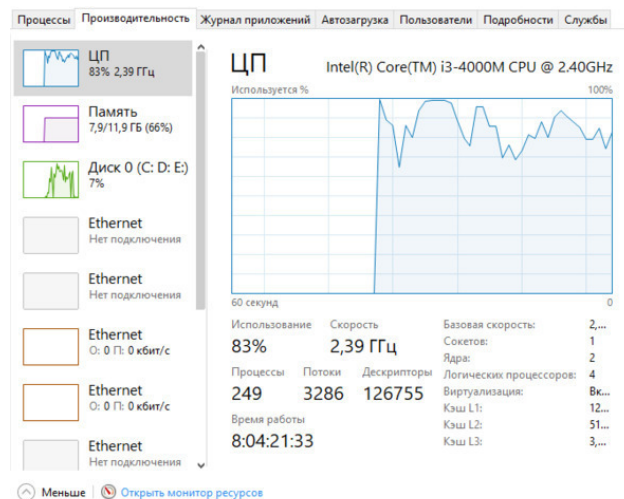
Процессы | Производительность | Журнал приложений | Автозагрузка | Пользователи | Подробности | Службы

ЦП
83% 2,39 ГГц

Память
7,9/11,9 ГБ (66%)

Диск 0 (C: D: E:)
7%

Ethernet
Нет подключения

Ethernet
Нет подключения

Ethernet
О: 0 П: 0 кбит/с

Ethernet
О: 0 П: 0 кбит/с

Ethernet
Нет подключения

ЦП
Intel(R) Core(TM) i3-4000M CPU @ 2.40GHz

Используется %
100%

60 секунд
0

Использование
83%

Скорость
2,39 ГГц

Процессы
249

Потоки
3286

Дескрипторы
126755

Время работы
8:04:21:33

| | |
|---|---|
| Базовая скорость: | 2,... |
| Сокетов: | 1 |
| Ядра: | 2 |
| Логических процессоров: | 4 |
| Виртуализация: | Вк... |
| Кэш L1: | 12... |
| Кэш L2: | 51... |
| Кэш L3: | 3,... |

Меньше | Открыть монитор ресурсов